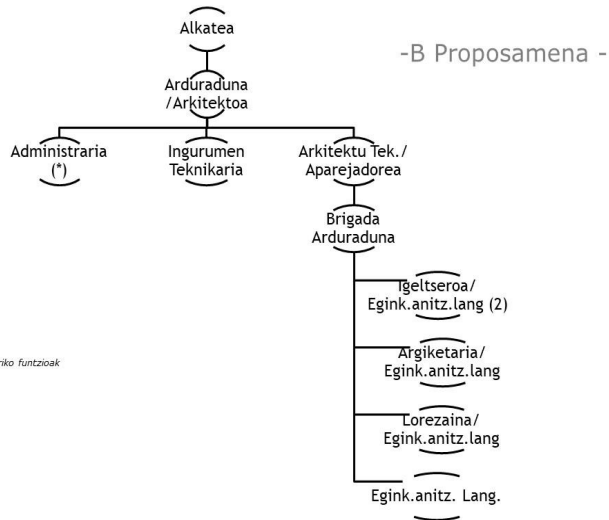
Alkatea

-B Proposamena -

Arduraduna /Arkitektoa

Administraria (*)

Ingurumen Teknikaria

Arkitektu Tek./ Aparejadorea

Brigada Arduraduna

Igeltseroa/ Egink.anitz.lang (2)

Argiketaria/ Egink.anitz.lang

Lorezaina/ Egink.anitz.lang

Egink.anitz. Lang.

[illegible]riko funtzioak